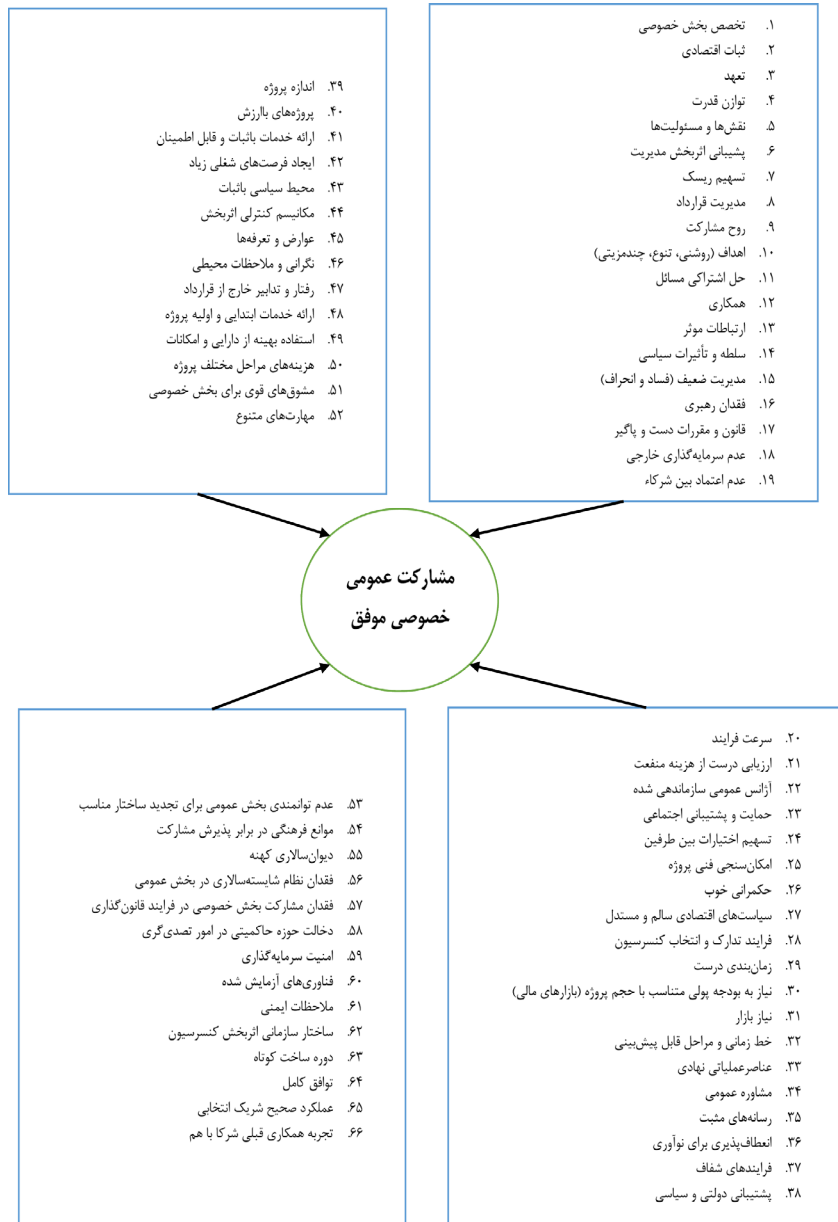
۱. تخصص بخش خصوصی
۲. ثبات اقتصادی
۳. تعهد
۴. توازن قدرت
۵. نقش‌ها و مسئولیت‌ها
۶. پشتیبانی اثربخش مدیریت
۷. تسهیم ریسک
۸. مدیریت قرارداد
۹. روح مشارکت
۱۰. اهداف (روشنی، تنوع، چندمزیتی)
۱۱. حل اشتراکی مسائل
۱۲. همکاری
۱۳. ارتباطات موثر
۱۴. سلطه و تأثیرات سیاسی
۱۵. مدیریت ضعیف (فساد و انحراف)
۱۶. فقدان رهبری
۱۷. قانون و مقررات دست و پاگیر
۱۸. عدم سرمایه‌گذاری خارجی
۱۹. عدم اعتماد بین شرکاء

۳۹. اندازه پروژه
۴۰. پروژه‌های باارزش
۴۱. ارائه خدمات باثبات و قابل اطمینان
۴۲. ایجاد فرصت‌های شغلی زیاد
۴۳. محیط سیاسی باثبات
۴۴. مکانیسم کنترلی اثربخش
۴۵. عوارض و تعرفه‌ها
۴۶. نگرانی و ملاحظات محیطی
۴۷. رفتار و تدابیر خارج از قرارداد
۴۸. ارائه خدمات ابتدایی و اولیه پروژه
۴۹. استفاده بهینه از دارایی و امکانات
۵۰. هزینه‌های مراحل مختلف پروژه
۵۱. مشوق‌های قوی برای بخش خصوصی
۵۲. مهارت‌های متنوع

مشارکت عمومی خصوصی موفق

۲۰. سرعت فرایند
۲۱. ارزیابی درست از هزینه منفعت
۲۲. آژانس عمومی سازماندهی شده
۲۳. حمایت و پشتیبانی اجتماعی
۲۴. تسهیم اختیارات بین طرفین
۲۵. امکان‌سنجی فنی پروژه
۲۶. حکمرانی خوب
۲۷. سیاست‌های اقتصادی سالم و مستدل
۲۸. فرایند تدارک و انتخاب کنسرسیون
۲۹. زمان‌بندی درست
۳۰. نیاز به بودجه پولی متناسب با حجم پروژه (بازارهای مالی)
۳۱. نیاز بازار
۳۲. خط زمانی و مراحل قابل پیش‌بینی
۳۳. عناصرعملیاتی نهادی
۳۴. مشاوره عمومی
۳۵. رسانه‌های مثبت
۳۶. انعطاف‌پذیری برای نوآوری
۳۷. فرایندهای شفاف
۳۸. پشتیبانی دولتی و سیاسی

۵۳. عدم توانمندی بخش عمومی برای تجدید ساختار مناسب
۵۴. موانع فرهنگی در برابر پذیرش مشارکت
۵۵. دیوان‌سالاری کهنه
۵۶. فقدان نظام شایسته‌سالاری در بخش عمومی
۵۷. فقدان مشارکت بخش خصوصی در فرایند قانون‌گذاری
۵۸. دخالت حوزه حاکمیتی در امور تصدی‌گری
۵۹. امنیت سرمایه‌گذاری
۶۰. فناوری‌های آزمایش شده
۶۱. ملاحظات ایمنی
۶۲. ساختار سازمانی اثربخش کنسرسیون
۶۳. دوره ساخت کوتاه
۶۴. توافق کامل
۶۵. عملکرد صحیح شریک انتخابی
۶۶. تجربه همکاری قبلی شرکا با هم